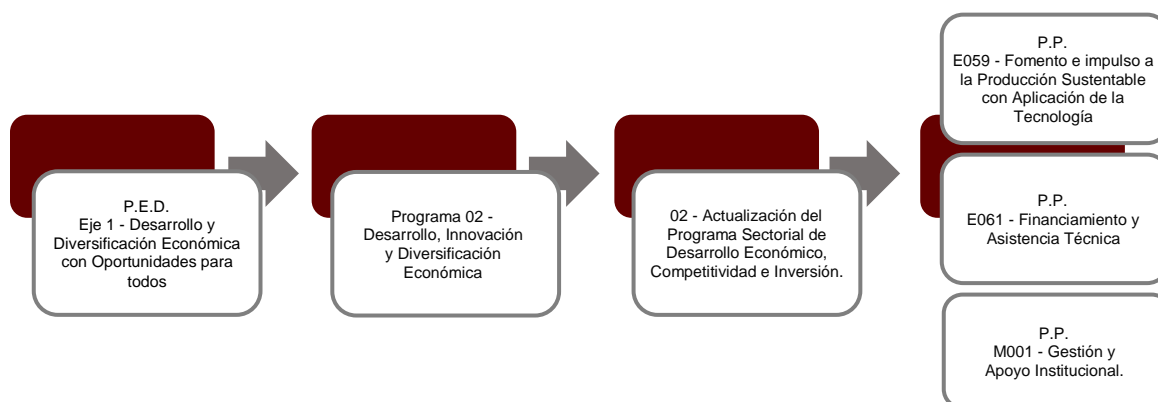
P.E.D.
Eje 1 - Desarrollo y Diversificación Económica con Oportunidades para todos

Programa 02 - Desarrollo, Innovación y Diversificación Económica

02 - Actualización del Programa Sectorial de Desarrollo Económico, Competitividad e Inversión.

P.P.
E059 - Fomento e impulso a la Producción Sustentable con Aplicación de la Tecnología

P.P.
E061 - Financiamiento y Asistencia Técnica

P.P.
M001 - Gestión y Apoyo Institucional.